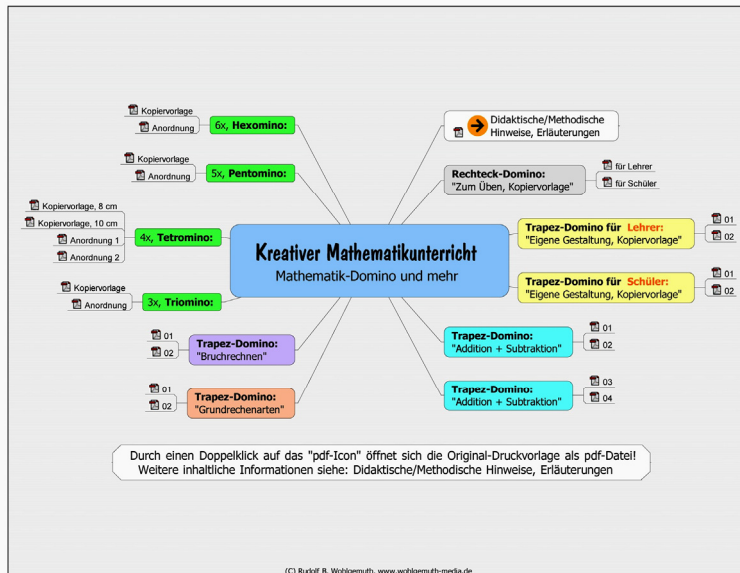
Kreativer Mathematikunterricht
Mathematik-Domino und mehr

Kopiervorlage
Anordnung
6x, Hexomino:

Kopiervorlage
Anordnung
5x, Pentomino:

Kopiervorlage, 8 cm
Kopiervorlage, 10 cm
Anordnung 1
Anordnung 2
4x, Tetromino:

Kopiervorlage
Anordnung
3x, Triomino:

01
02
Trapez-Domino: "Bruchrechnen"

01
02
Trapez-Domino: "Grundrechenarten"

Didaktische/Methodische Hinweise, Erläuterungen

Rechteck-Domino: "Zum Üben, Kopiervorlage"
für Lehrer
für Schüler

Trapez-Domino für Lehrer: "Eigene Gestaltung, Kopiervorlage"
01
02

Trapez-Domino für Schüler: "Eigene Gestaltung, Kopiervorlage"
01
02

Trapez-Domino: "Addition + Subtraktion"
01
02

Trapez-Domino: "Addition + Subtraktion"
03
04

Durch einen Doppelklick auf das "pdf-Icon" öffnet sich die Original-Druckvorlage als pdf-Datei! Weitere inhaltliche Informationen siehe: Didaktische/Methodische Hinweise, Erläuterungen

(C) Rudolf B. Wohlgemuth, www.wohlgemuth-media.de